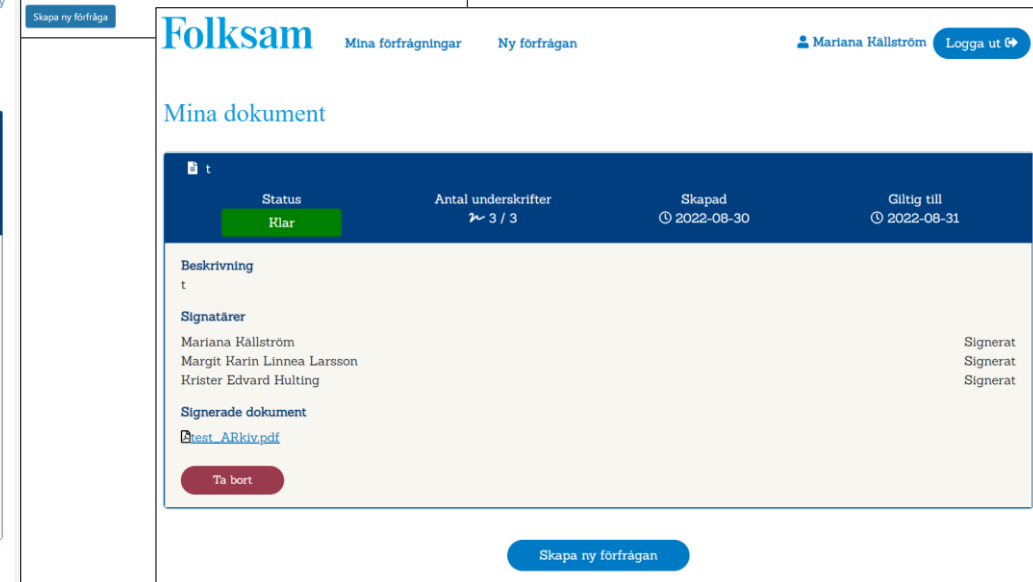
Skapa ny förfråga

Folksam Mina förfrågningar Ny förfrågan

Mariana Källström Logga ut

Mina dokument

t

| Status | Antal underskrifter | Skapad | Giltig till |
|---|---|---|---|
| Klar | 3 / 3 | 2022-08-30 | 2022-08-31 |

Beskrivning
t

Signatärer

Mariana Källström Signerat
Margit Karin Linnea Larsson Signerat
Krister Edvard Hulting Signerat

Signerade dokument

test_ARkiv.pdf

Ta bort

Skapa ny förfrågan